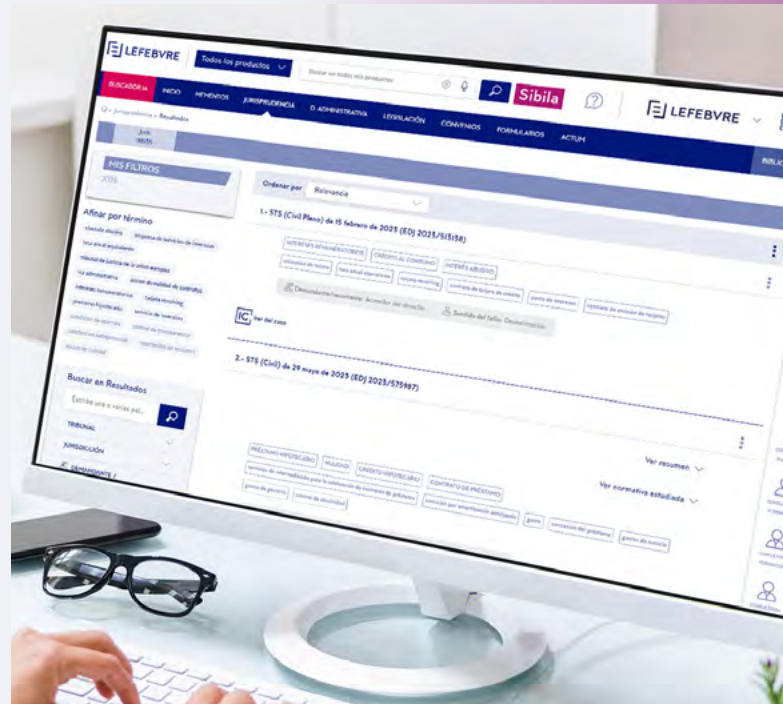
LEFEBVRE Todos los productos

Buscar en todos mis productos

Sibila

LEFEBVRE

BUSCADOR IA INICIO MEMENTOS JURISPRUDENCIA D. ADMINISTRATIVA LEGISLACIÓN CONVENIOS FORMULARIOS ACTUM

Jurisprudencia > Resultados

MIS FILTROS

2025

Afinar por término

Buscar en Resultados

Escriba una o varias pal...

TRIBUNAL

JURISDICCIÓN

DEMANDANTE /

Ordenar por Relevancia

1.- STS (Civil Pleno) de 15 febrero de 2025 (EDJ 2025/513138)

INTERESES REMUNERATORIOS CRÉDITO AL CONSUMO INTERÉS ABUSIVO

IC Ver del caso

2.- STS (Civil) de 29 mayo de 2025 (EDJ 2025/575987)

PRÉSTAMO HIPOTECARIO NULIDAD CRÉDITO HIPOTECARIO CONTRATO DE PRÉSTAMO

Ver resumen

Ver normativa estudiada